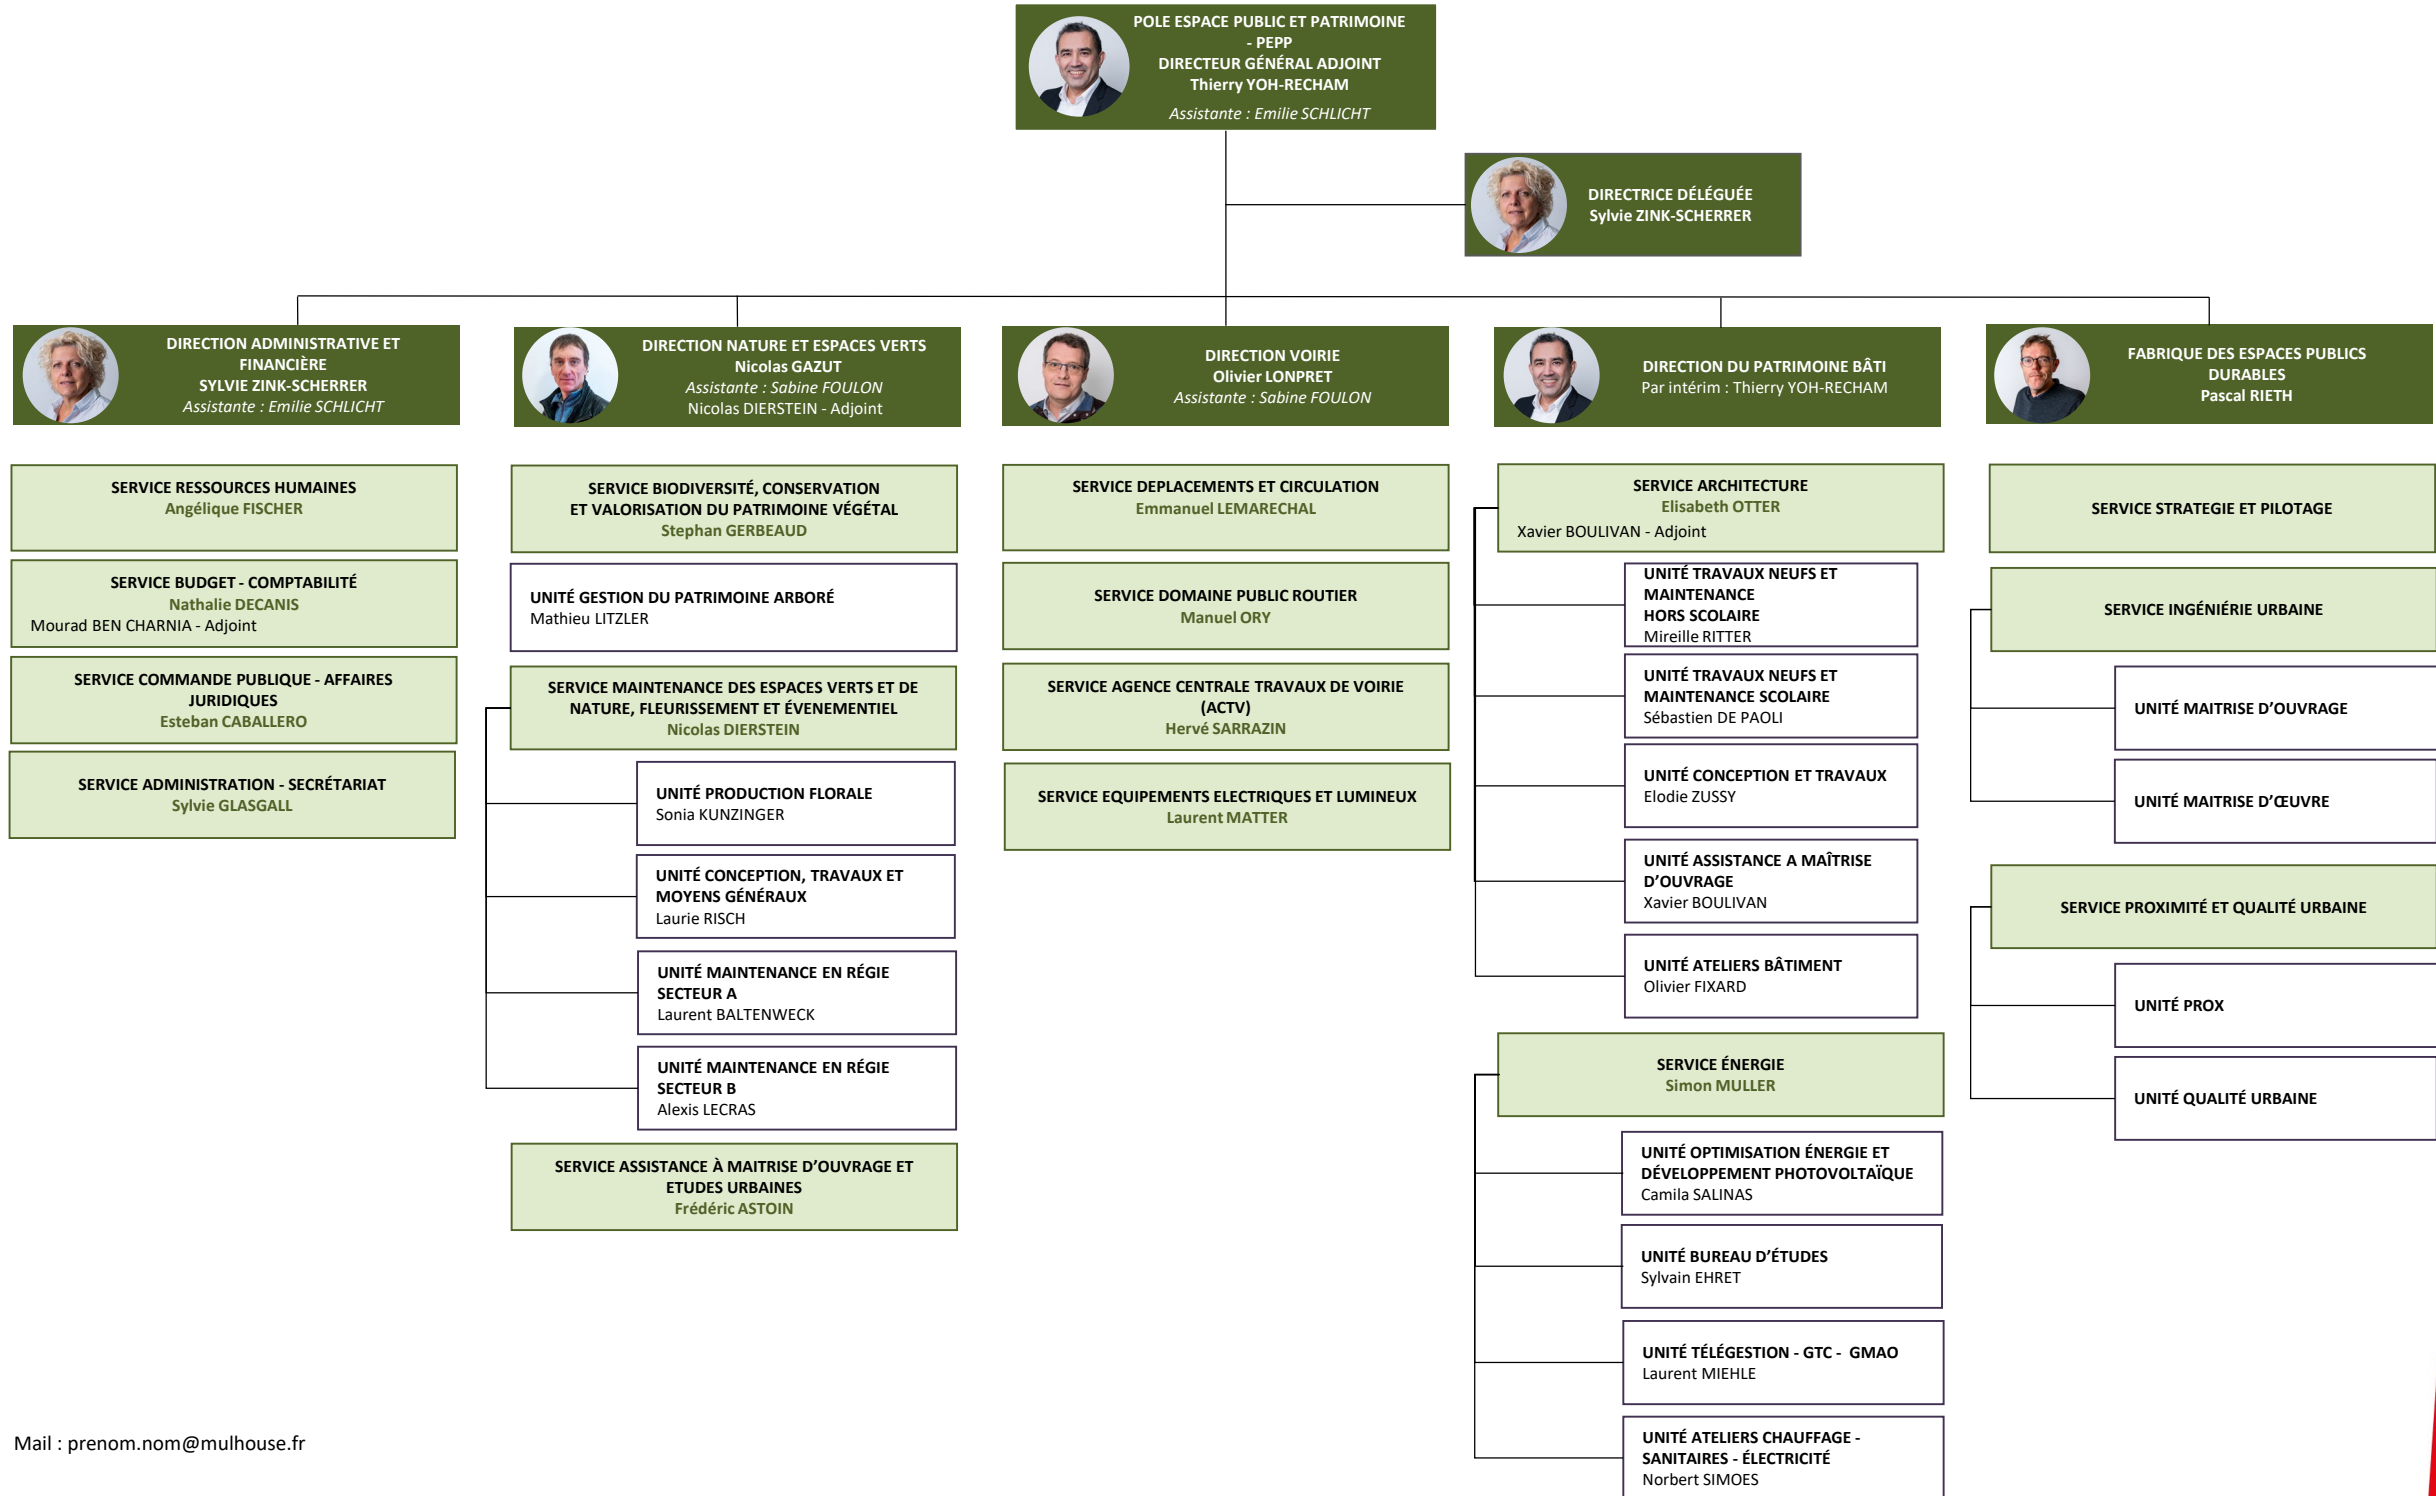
POLE ESPACE PUBLIC ET PATRIMOINE - PEPP
DIRECTEUR GÉNÉRAL ADJOINT
Thierry YOH-RECHAM
Assistante : Emilie SCHLICHT

DIRECTRICE DÉLÉGUÉE
Sylvie ZINK-SCHERRER

DIRECTION ADMINISTRATIVE ET FINANCIÈRE
SYLVIE ZINK-SCHERRER
Assistante : Emilie SCHLICHT

SERVICE RESSOURCES HUMAINES
Angélique FISCHER

SERVICE BUDGET - COMPTABILITÉ
Nathalie DECANIS
Mourad BEN CHARNIA - Adjoint

SERVICE COMMANDE PUBLIQUE - AFFAIRES JURIDIQUES
Esteban CABALLERO

SERVICE ADMINISTRATION - SECRÉTARIAT
Sylvie GLASGALL

DIRECTION NATURE ET ESPACES VERTS
Nicolas GAZUT
Assistante : Sabine FOULON
Nicolas DIERSTEIN - Adjoint

SERVICE BIODIVERSITÉ, CONSERVATION ET VALORISATION DU PATRIMOINE VÉGÉTAL
Stephan GERBEAUD

UNITÉ GESTION DU PATRIMOINE ARBORÉ
Mathieu LITZLER

SERVICE MAINTENANCE DES ESPACES VERTS ET DE NATURE, FLEURISSEMENT ET ÉVENEMENTIEL
Nicolas DIERSTEIN

UNITÉ PRODUCTION FLORALE
Sonia KUNZINGER

UNITÉ CONCEPTION, TRAVAUX ET MOYENS GÉNÉRAUX
Laurie RISCH

UNITÉ MAINTENANCE EN RÉGIE SECTEUR A
Laurent BALTENWECK

UNITÉ MAINTENANCE EN RÉGIE SECTEUR B
Alexis LECRAS

SERVICE ASSISTANCE À MAITRISE D'OUVRAGE ET ETUDES URBAINES
Frédéric ASTOIN

DIRECTION VOIRIE
Olivier LONPRET
Assistante : Sabine FOULON

SERVICE DEPLACEMENTS ET CIRCULATION
Emmanuel LEMARECHAL

SERVICE DOMAINE PUBLIC ROUTIER
Manuel ORY

SERVICE AGENCE CENTRALE TRAVAUX DE VOIRIE (ACTV)
Hervé SARRAZIN

SERVICE EQUIPEMENTS ELECTRIQUES ET LUMINEUX
Laurent MATTER

DIRECTION DU PATRIMOINE BÂTI
Par intérim : Thierry YOH-RECHAM

SERVICE ARCHITECTURE
Elisabeth OTTER
Xavier BOULIVAN - Adjoint

UNITÉ TRAVAUX NEUFS ET MAINTENANCE HORS SCOLAIRE
Mireille RITTER

UNITÉ TRAVAUX NEUFS ET MAINTENANCE SCOLAIRE
Sébastien DE PAOLI

UNITÉ CONCEPTION ET TRAVAUX
Elodie ZUSSY

UNITÉ ASSISTANCE A MAÎTRISE D'OUVRAGE
Xavier BOULIVAN

UNITÉ ATELIERS BÂTIMENT
Olivier FIXARD

SERVICE ÉNERGIE
Simon MULLER

UNITÉ OPTIMISATION ÉNERGIE ET DÉVELOPPEMENT PHOTOVOLTAÏQUE
Camila SALINAS

UNITÉ BUREAU D'ÉTUDES
Sylvain EHRET

UNITÉ TÉLÉGESTION - GTC - GMAO
Laurent MIEHLE

UNITÉ ATELIERS CHAUFFAGE - SANITAIRES - ÉLECTRICITÉ
Norbert SIMOES

FABRIQUE DES ESPACES PUBLICS DURABLES
Pascal RIETH

SERVICE STRATEGIE ET PILOTAGE

SERVICE INGÉNIÉRIE URBAINE

UNITÉ MAITRISE D'OUVRAGE

UNITÉ MAITRISE D'ŒUVRE

SERVICE PROXIMITÉ ET QUALITÉ URBAINE

UNITÉ PROX

UNITÉ QUALITÉ URBAINE

Mail : prenom.nom@mulhouse.fr